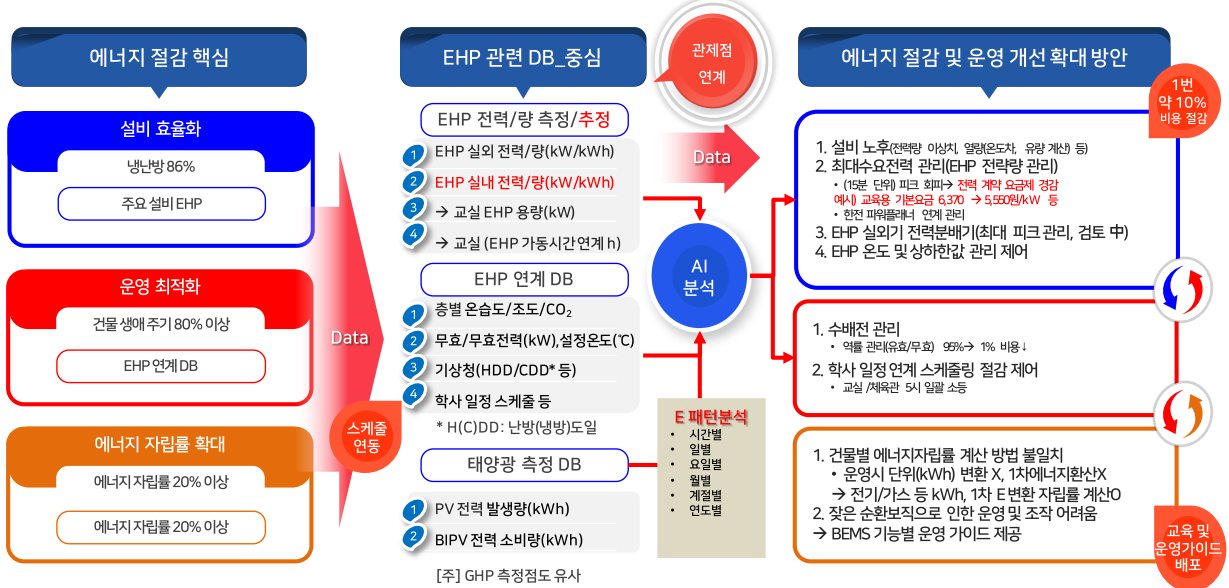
에너지 절감 핵심

설비 효율화

냉난방 86%

주요 설비 EHP

운영 최적화

건물 생애 주기 80% 이상

EHP 연계 DB

에너지 자립률 확대

에너지 자립률 20% 이상

에너지 자립률 20% 이상

Data

스케줄 연동

EHP 관련 DB_중심

관제점 연계

EHP 전력/량 측정/추정

1 EHP 실외 전력/량(kW/kWh)

2 EHP 실내 전력/량(kW/kWh)

3 → 교실 EHP 용량(kW)

4 → 교실 (EHP 가동시간 연계 h)

EHP 연계 DB

1 층별 온습도/조도/$CO_2$

2 무효/무효전력(kW),설정온도(℃)

3 기상청(HDD/CDD* 등)

4 학사 일정 스케줄 등

* H(C)DD: 난방(냉방)도일

태양광 측정 DB

1 PV 전력 발생량(kWh)

2 BIPV 전력 소비량(kWh)

[주] GHP 측정점도 유사

Data

AI 분석

E 패턴분석
• 시간별
• 일별
• 요일별
• 월별
• 계절별
• 연도별

에너지 절감 및 운영 개선 확대 방안

1번 약 10% 비용 절감

1. 설비 노후(전력량 이상치, 열량(온도차, 유량 계산) 등)
2. 최대수요전력 관리(EHP 전략량 관리)
• (15분 단위) 피크 회피→ 전력 계약 요금제 검토
예시) 교육용 기본요금 6,370 → 5,550원/kW 등
• 한전 파워플래너 연계 관리
3. EHP 실외기 전력분배기(최대 피크 관리, 검토 中)
4. EHP 온도 및 상하한값 관리 제어

1. 수배전 관리
• 역률 관리(유효/무효) 95%→ 1% 비용↓
2. 학사 일정 연계 스케줄링 절감 제어
• 교실 /체육관 5시 일괄 소등

1. 건물별 에너지자립률 계산 방법 불일치
• 운영시 단위(kWh) 변환 X, 1차에너지환산X
→ 전기/가스 등 kWh, 1차 E변환 자립률 계산O
2. 잦은 순환보직으로 인한 운영 및 조작 어려움
→ BEMS 기능별 운영 가이드 제공

교육 및 운영가이드 배포